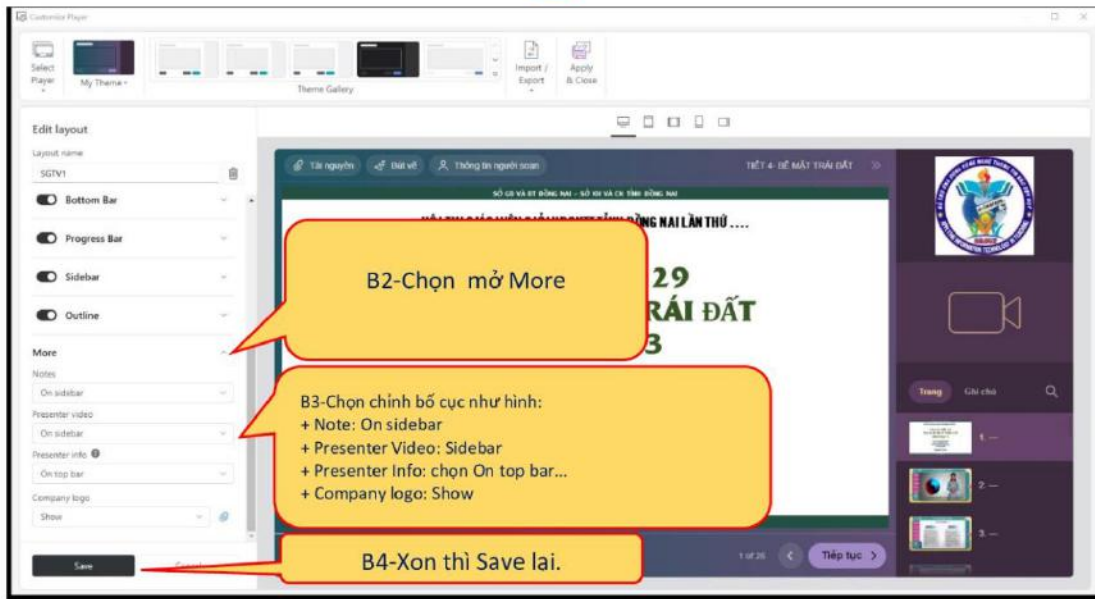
Customize Player

Select Player

My Theme

Theme Gallery

Import / Export

Apply & Close

Edit layout

Layout name

SGTV1

Bottom Bar

Progress Bar

Sidebar

Outline

More

Notes

On sidebar

Presenter video

On sidebar

Presenter info

On top bar

Company logo

Show

Save

Tài nguyên

Bài vẽ

Thông tin người soạn

TIẾT 4- BỀ MẶT TRÁI ĐẤT

SỞ GD VÀ ĐT ĐỒNG NAI - SỞ KH VÀ CN TỈNH ĐỒNG NAI

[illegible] ĐỒNG NAI LẦN THỨ ....

29

RÁI ĐẤT

3

B2-Chọn mở More

B3-Chọn chỉnh bố cục như hình:
+ Note: On sidebar
+ Presenter Video: Sidebar
+ Presenter Info: chọn On top bar...
+ Company logo: Show

B4-Xon thì Save lại.

Trang

Ghi chú

1 —

2 —

3 —

1 of 26

Tiếp tục